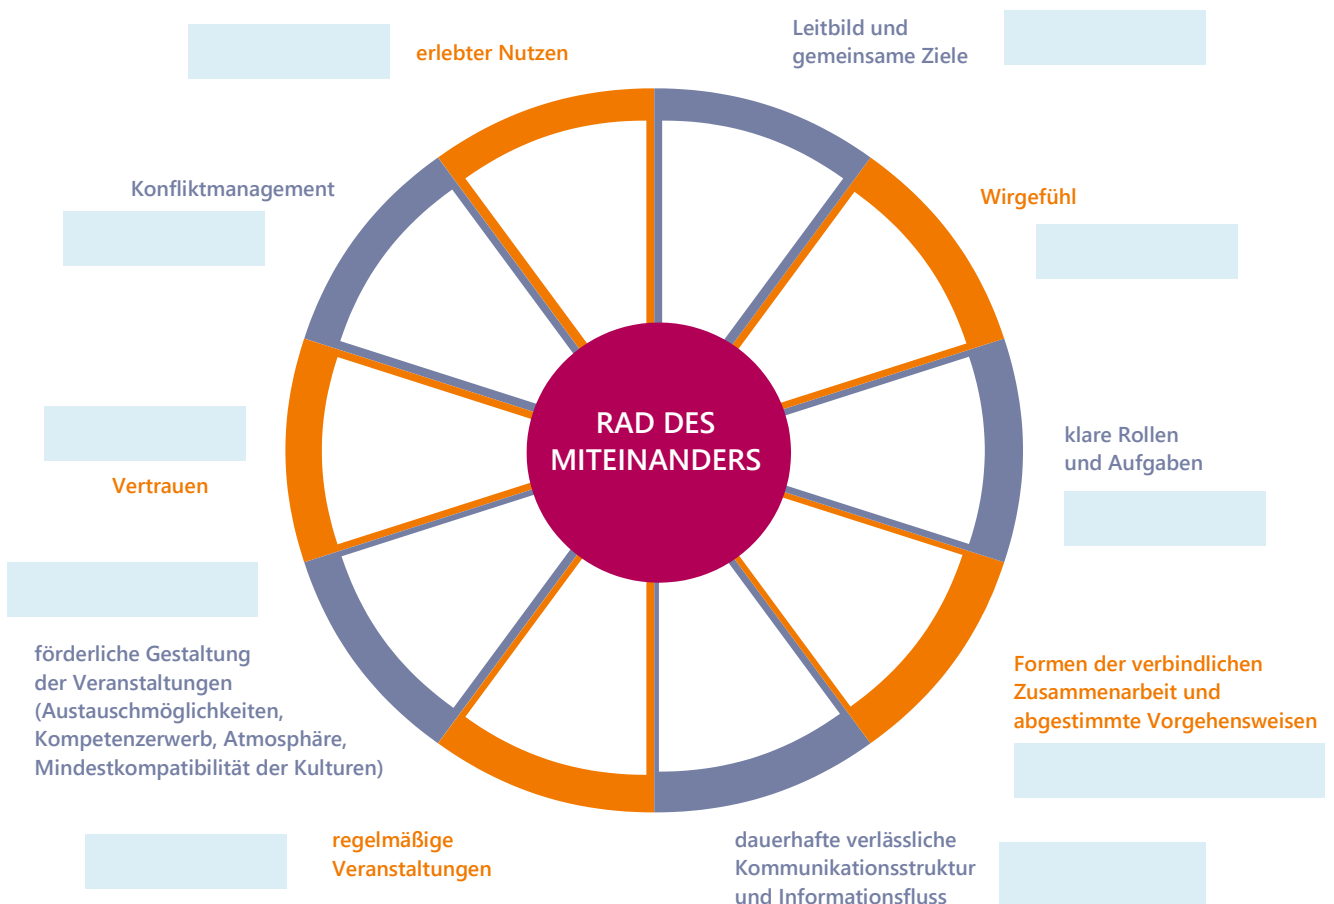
erlebter Nutzen

Leitbild und gemeinsame Ziele

Konfliktmanagement

Wirgefühl

RAD DES MITEINANDERS

klare Rollen und Aufgaben

Vertrauen

förderliche Gestaltung der Veranstaltungen (Austauschmöglichkeiten, Kompetenzerwerb, Atmosphäre, Mindestkompatibilität der Kulturen)

Formen der verbindlichen Zusammenarbeit und abgestimmte Vorgehensweisen

regelmäßige Veranstaltungen

dauerhafte verlässliche Kommunikationsstruktur und Informationsfluss